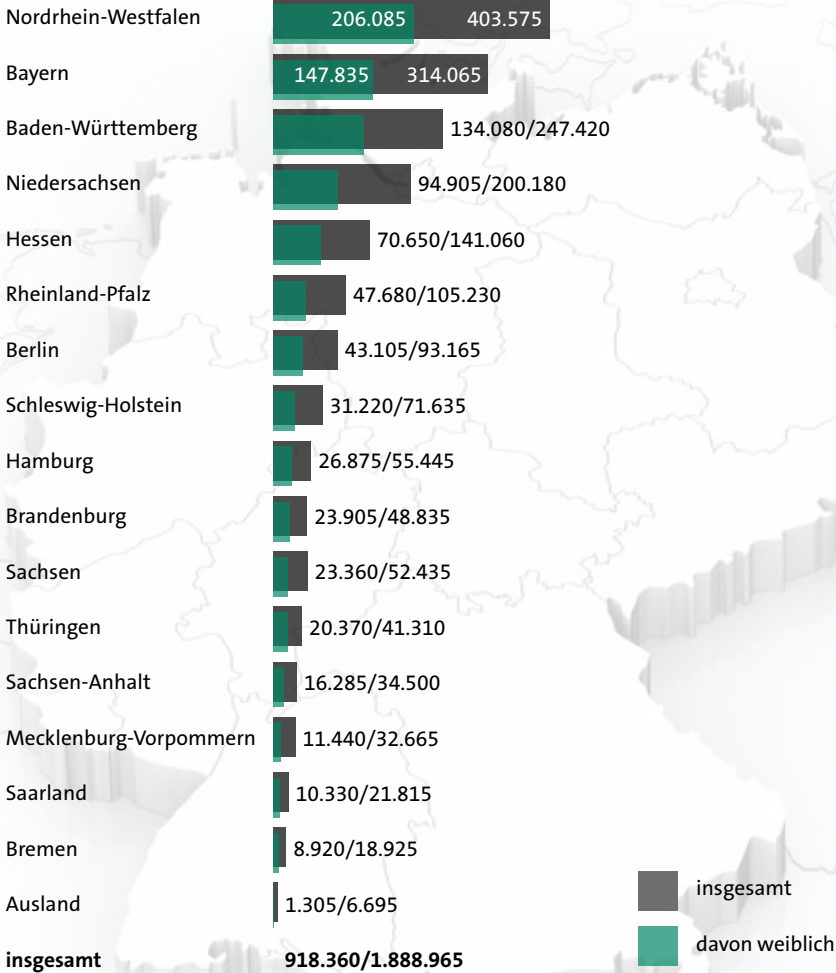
Nordrhein-Westfalen 206.085 403.575

Bayern 147.835 314.065

Baden-Württemberg 134.080/247.420

Niedersachsen 94.905/200.180

Hessen 70.650/141.060

Rheinland-Pfalz 47.680/105.230

Berlin 43.105/93.165

Schleswig-Holstein 31.220/71.635

Hamburg 26.875/55.445

Brandenburg 23.905/48.835

Sachsen 23.360/52.435

Thüringen 20.370/41.310

Sachsen-Anhalt 16.285/34.500

Mecklenburg-Vorpommern 11.440/32.665

Saarland 10.330/21.815

Bremen 8.920/18.925

Ausland 1.305/6.695

**insgesamt** **918.360/1.888.965**

insgesamt

davon weiblich